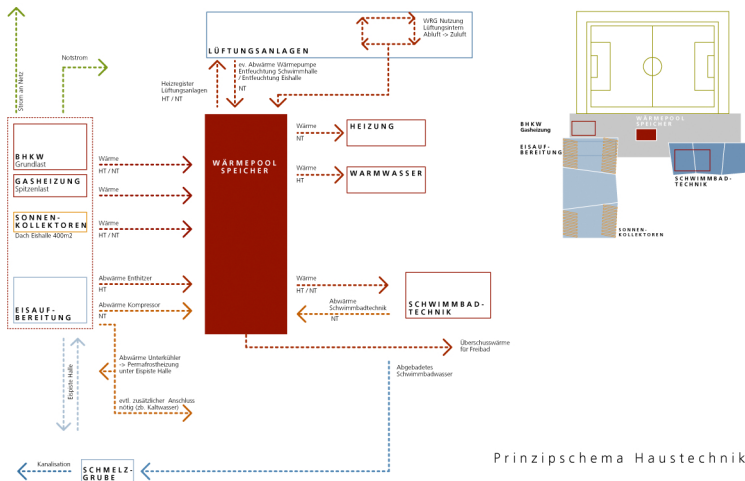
Strom ans Netz

Notstrom

LÜFTUNGSANLAGEN

WRG Nutzung
Lüftungsintern
Abluft -> Zuluft

Heizregister
Lüftungsanlagen
HT / NT

ev. Abwärme Wärmepumpe
Entfeuchtung Schwimmhalle
/ Entfeuchtung Eishalle

NT

BHKW
Grundlast

GASHEIZUNG
Spitzenlast

SONNENKOLLEKTOREN
Dach Eishalle 400m2

EISAUFBEREITUNG

Wärme
HT / NT

Wärme

Wärme
HT / NT

Abwärme Enthitzer
HT

Abwärme Kompressor
NT

WÄRMEPOOL
SPEICHER

Wärme
NT

HEIZUNG

Wärme
HT

WARMWASSER

Wärme
HT / NT

Abwärme
Schwimmbadtechnik

NT

SCHWIMMBADTECHNIK

Überschusswärme
für Freibad

Abwärme Unterkühler
-> Permafrostheizung
unter Eispiste Halle

Eispiste Halle

evtl. zusätzlicher Anschluss
nötig (zb. Kaltwasser)

Abgebadetes
Schwimmbadwasser

Kanalisation

SCHMELZGRUBE

BHKW
Gasheizung

WÄRMEPOOL
SPEICHER

EISAUFBEREITUNG

SCHWIMMBADTECHNIK

SONNENKOLLEKTOREN

Prinzipschema Haustechnik